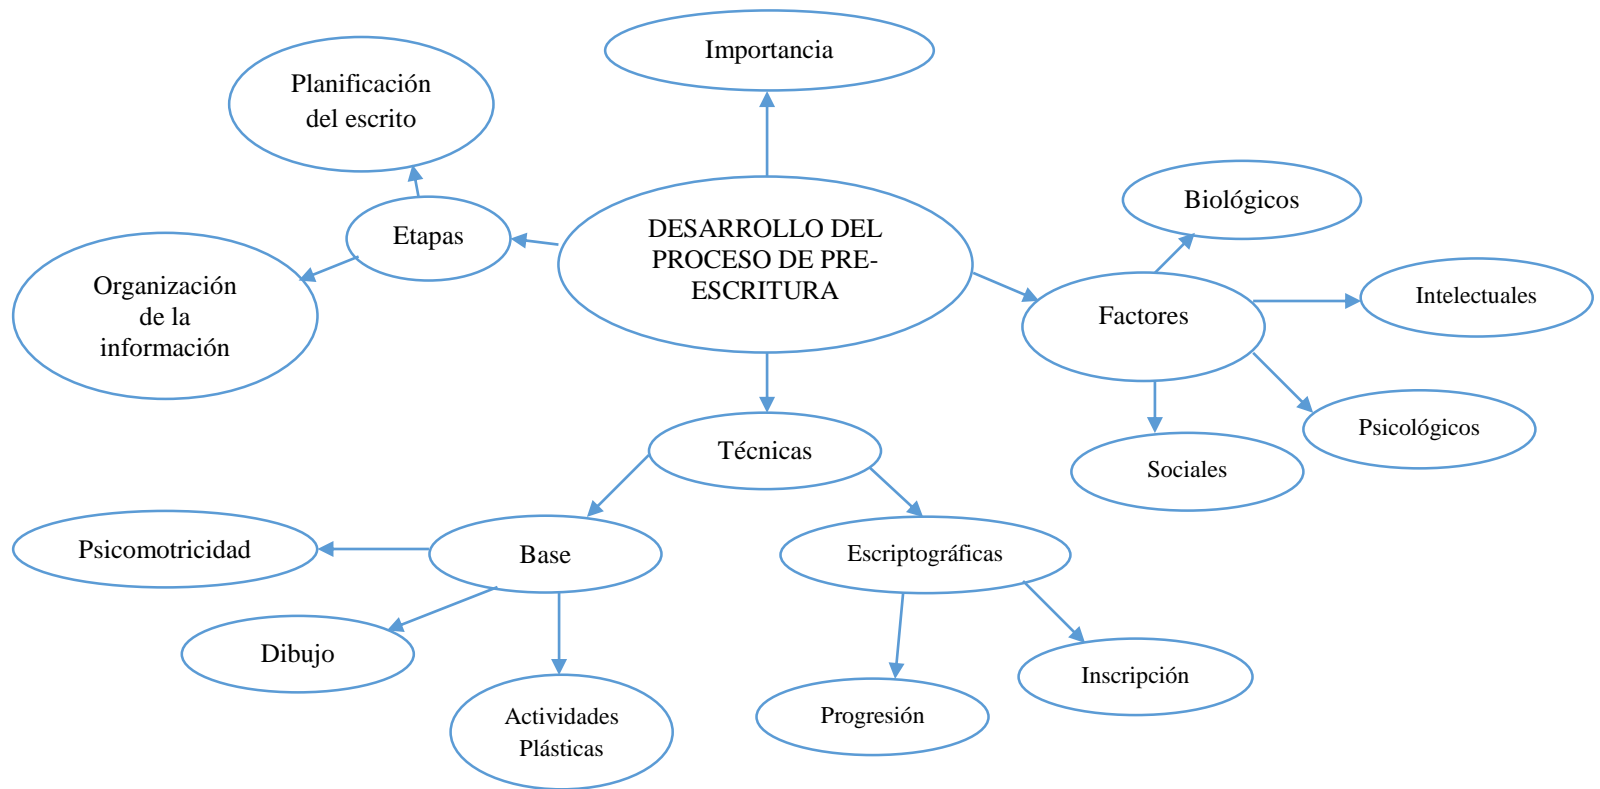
Importancia

Planificación del escrito

Etapas

Organización de la información

DESARROLLO DEL PROCESO DE PRE-ESCRITURA

Biológicos

Factores

Intelectuales

Psicológicos

Sociales

Técnicas

Psicomotricidad

Base

Escriptográficas

Dibujo

Actividades Plásticas

Progresión

Inscripción